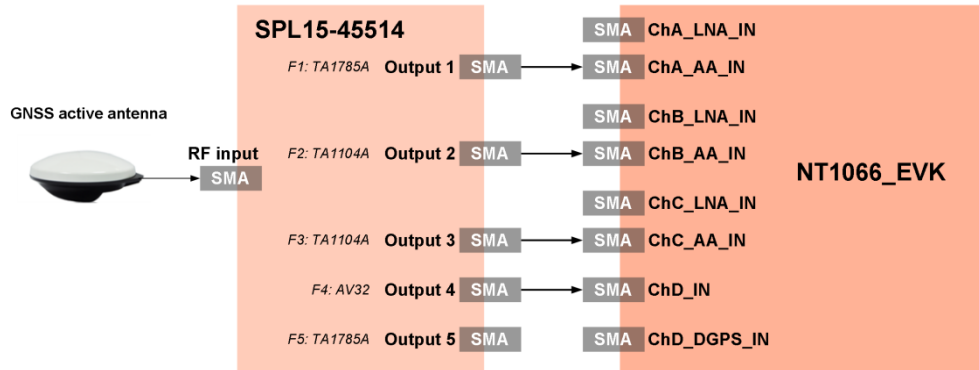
GNSS active antenna

RF input
SMA

SPL15-45514

F1: TA1785A Output 1 SMA

F2: TA1104A Output 2 SMA

F3: TA1104A Output 3 SMA

F4: AV32 Output 4 SMA

F5: TA1785A Output 5 SMA

SMA ChA_LNA_IN
SMA ChA_AA_IN
SMA ChB_LNA_IN
SMA ChB_AA_IN
SMA ChC_LNA_IN
SMA ChC_AA_IN
SMA ChD_IN
SMA ChD_DGPS_IN

NT1066_EVK